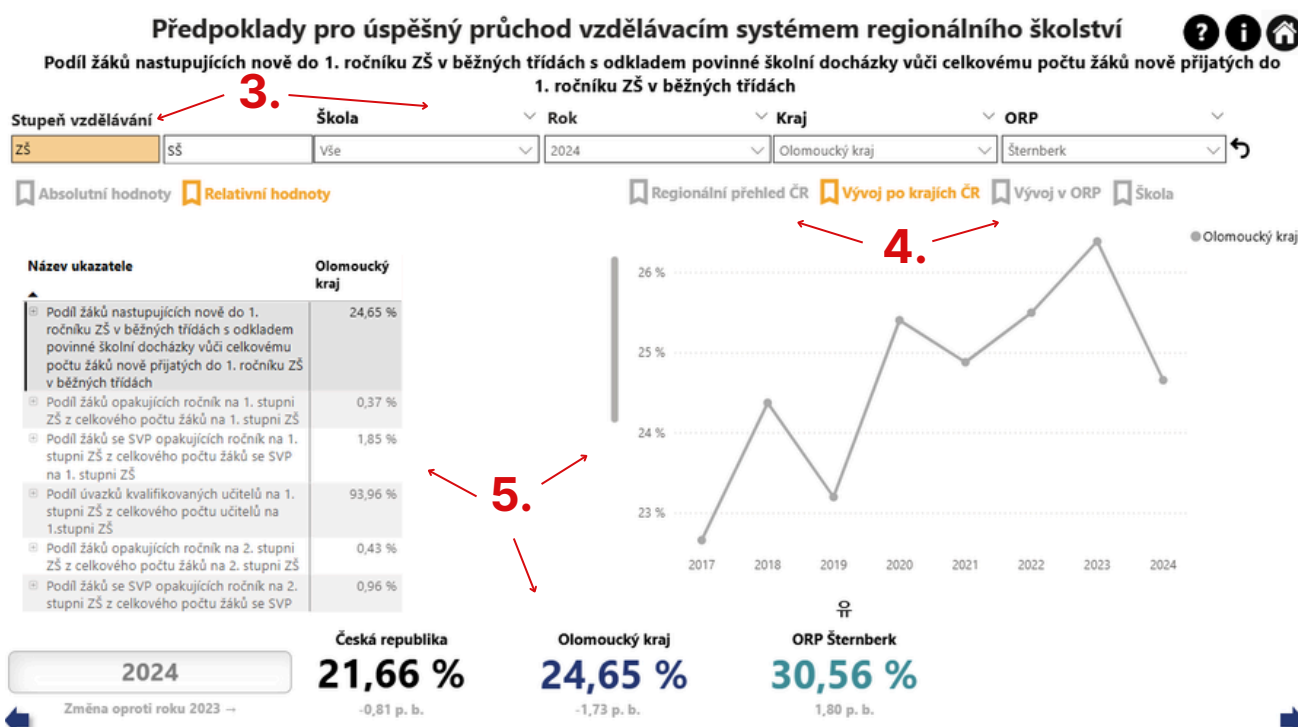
Předpoklady pro úspěšný průchod vzdělávacím systémem regionálního školství

Podíl žáků nastupujících nově do 1. ročníku ZŠ v běžných třídách s odkladem povinné školní docházky vůči celkovému počtu žáků nově přijatých do 1. ročníku ZŠ v běžných třídách

3.

Stupeň vzdělávání | Škola | Rok | Kraj | ORP

ZŠ | SŠ | Vše | 2024 | Olomoucký kraj | Šternberk

Absolutní hodnoty | Relativní hodnoty

Regionální přehled ČR | Vývoj po krajích ČR | Vývoj v ORP | Škola

4.

| Název ukazatele | Olomoucký kraj |
|---|---|
| Podíl žáků nastupujících nově do 1. ročníku ZŠ v běžných třídách s odkladem povinné školní docházky vůči celkovému počtu žáků nově přijatých do 1. ročníku ZŠ v běžných třídách | 24,65 % |
| Podíl žáků opakujících ročník na 1. stupni ZŠ z celkového počtu žáků na 1. stupni ZŠ | 0,37 % |
| Podíl žáků se SVP opakujících ročník na 1. stupni ZŠ z celkového počtu žáků se SVP na 1. stupni ZŠ | 1,85 % |
| Podíl úvazků kvalifikovaných učitelů na 1. stupni ZŠ z celkového počtu učitelů na 1.stupni ZŠ | 93,96 % |
| Podíl žáků opakujících ročník na 2. stupni ZŠ z celkového počtu žáků na 2. stupni ZŠ | 0,43 % |
| Podíl žáků se SVP opakujících ročník na 2. stupni ZŠ z celkového počtu žáků se SVP | 0,96 % |

5.

Olomoucký kraj

26 %
25 %
24 %
23 %
2017 2018 2019 2020 2021 2022 2023 2024

2024
Změna oproti roku 2023 →

Česká republika
21,66 %
-0,81 p. b.

Olomoucký kraj
24,65 %
-1,73 p. b.

ORP Šternberk
30,56 %
1,80 p. b.